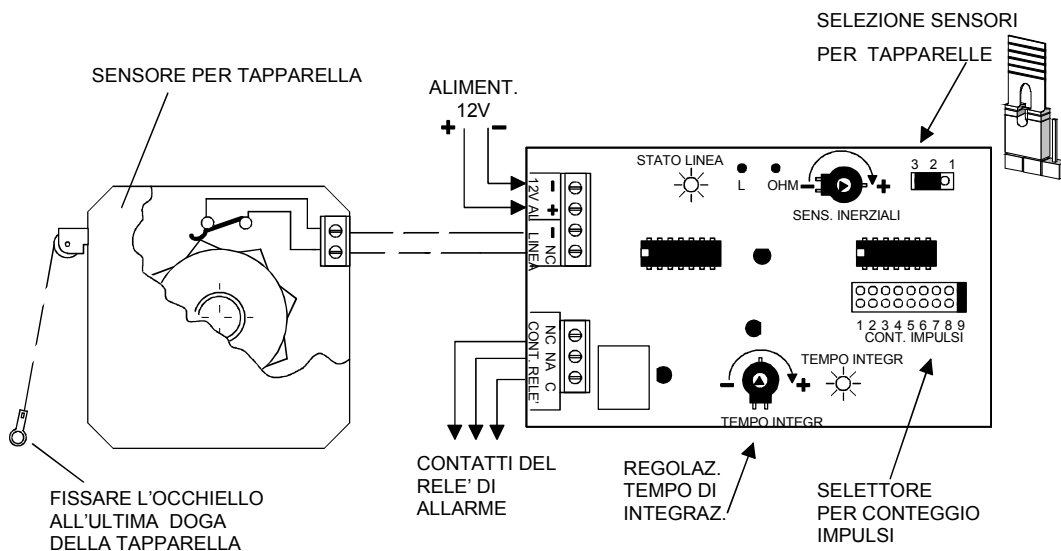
SELEZIONE SENSORI
PER TAPPARELLE

SENSORE PER TAPPARELLA

ALIMENT.
12V
+ −

STATO LINEA
L
OHM
− +
SENS. INERZIALI
3 2 1

12V AL
− +
LINEA
− NC

NC NA C
CONT. RELE'

1 2 3 4 5 6 7 8 9
CONT. IMPULSI

TEMPO INTEGR
− +
TEMPO INTEGR

CONTATTI DEL RELE' DI ALLARME

REGOLAZ. TEMPO DI INTEGRAZ.

SELETTORE PER CONTEGGIO IMPULSI

FISSARE L'OCCHIELLO ALL'ULTIMA DOGA DELLA TAPPARELLA